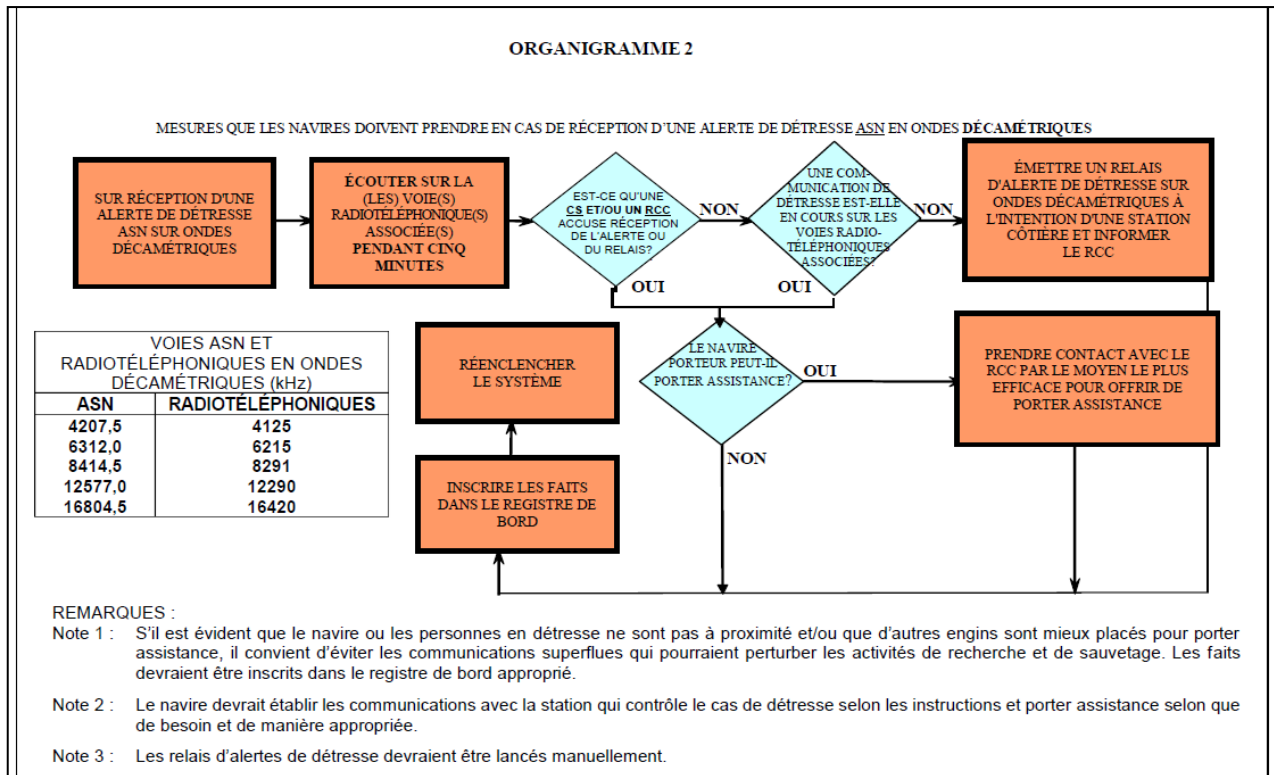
ORGANIGRAMME 2

MESURES QUE LES NAVIRES DOIVENT PRENDRE EN CAS DE RÉCEPTION D'UNE ALERTE DE DÉTRESSE ASN EN ONDES DÉCAMÉTRIQUES

SUR RÉCEPTION D'UNE ALERTE DE DÉTRESSE ASN SUR ONDES DÉCAMÉTRIQUES

ÉCOUTER SUR LA (LES) VOIE(S) RADIOTÉLÉPHONIQUE(S) ASSOCIÉE(S) PENDANT CINQ MINUTES

EST-CE QU'UNE CS ET/OU UN RCC ACCUSE RÉCEPTION DE L'ALERTE OU DU RELAIS?

NON

OUI

UNE COMMUNICATION DE DÉTRESSE EST-ELLE EN COURS SUR LES VOIES RADIOTÉLÉPHONIQUES ASSOCIÉES?

NON

OUI

ÉMETTRE UN RELAIS D'ALERTE DE DÉTRESSE SUR ONDES DÉCAMÉTRIQUES À L'INTENTION D'UNE STATION CÔTIÈRE ET INFORMER LE RCC

| VOIES ASN ET RADIOTÉLÉPHONIQUES EN ONDES DÉCAMÉTRIQUES (kHz) | |
|---|---|
| ASN | RADIOTÉLÉPHONIQUES |
| 4207,5 | 4125 |
| 6312,0 | 6215 |
| 8414,5 | 8291 |
| 12577,0 | 12290 |
| 16804,5 | 16420 |

RÉENCLENCHER LE SYSTÈME

LE NAVIRE PORTEUR PEUT-IL PORTER ASSISTANCE?

OUI

NON

PRENDRE CONTACT AVEC LE RCC PAR LE MOYEN LE PLUS EFFICACE POUR OFFRIR DE PORTER ASSISTANCE

INSCRIRE LES FAITS DANS LE REGISTRE DE BORD

REMARQUES :
Note 1 : S'il est évident que le navire ou les personnes en détresse ne sont pas à proximité et/ou que d'autres engins sont mieux placés pour porter assistance, il convient d'éviter les communications superflues qui pourraient perturber les activités de recherche et de sauvetage. Les faits devraient être inscrits dans le registre de bord approprié.

Note 2 : Le navire devrait établir les communications avec la station qui contrôle le cas de détresse selon les instructions et porter assistance selon que de besoin et de manière appropriée.

Note 3 : Les relais d'alertes de détresse devraient être lancés manuellement.